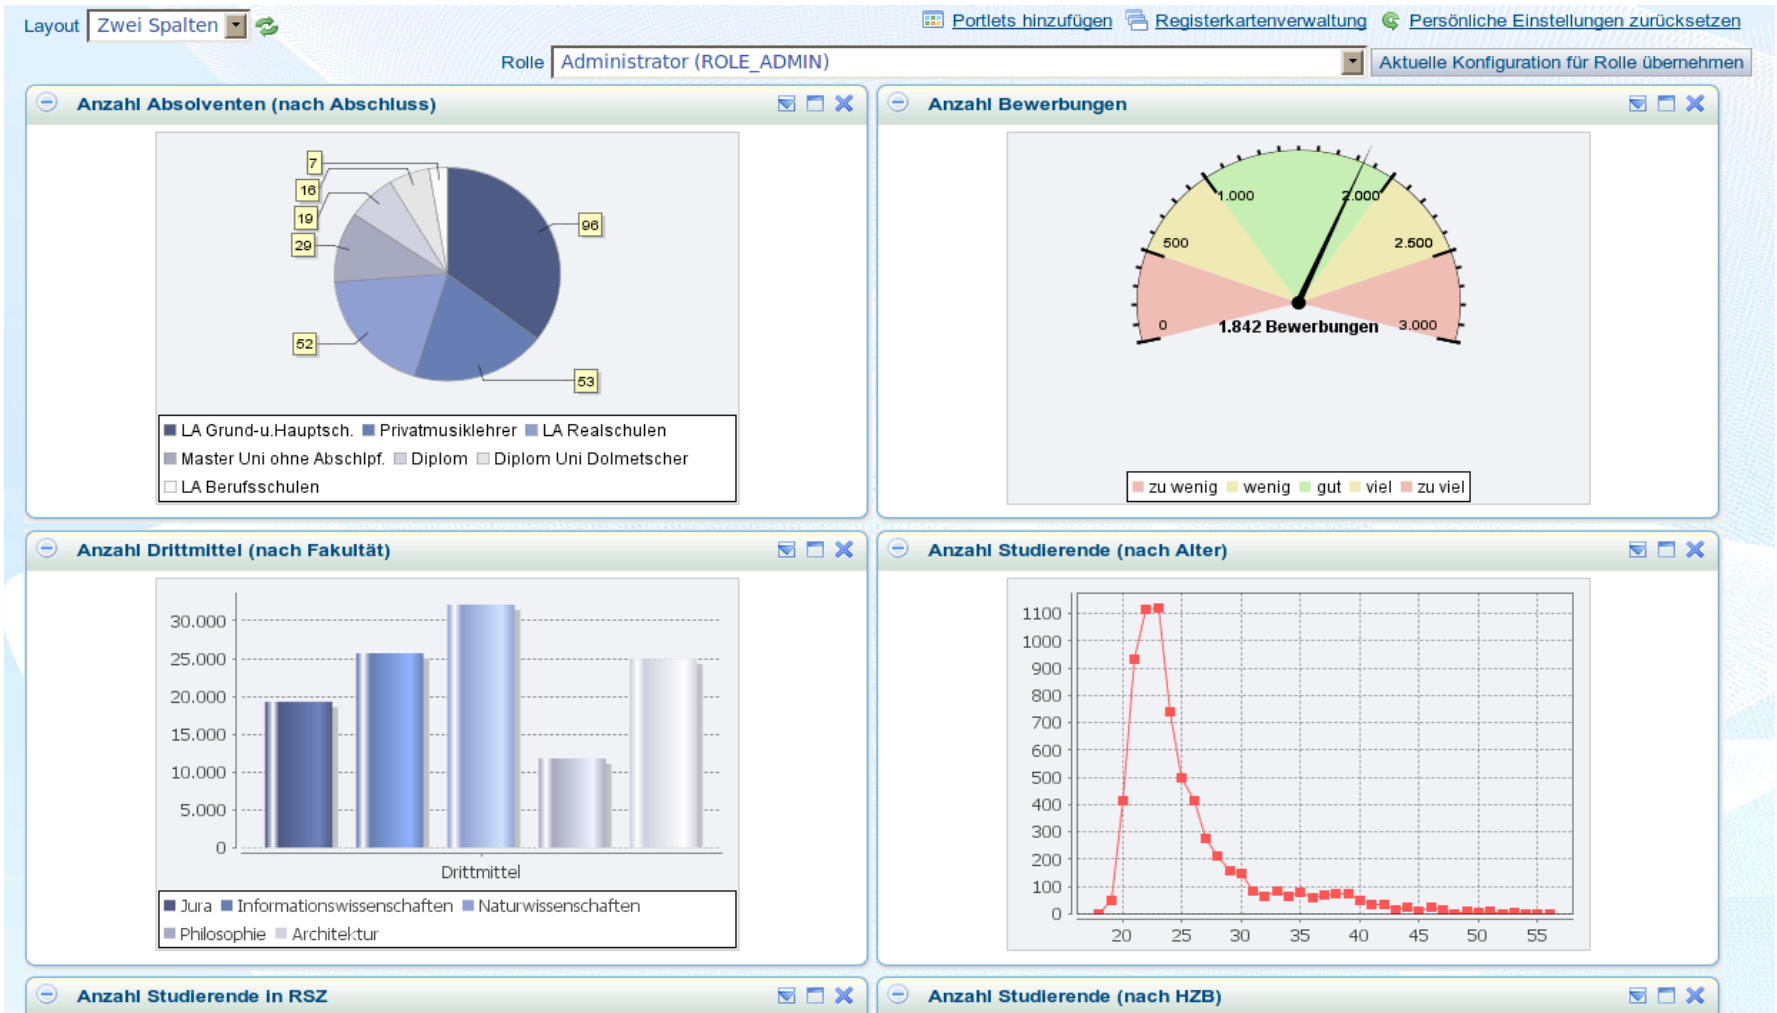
Layout Zwei Spalten

Portlets hinzufügen Registerkartenverwaltung Persönliche Einstellungen zurücksetzen

Rolle Administrator (ROLE_ADMIN) Aktuelle Konfiguration für Rolle übernehmen

Anzahl Absolventen (nach Abschluss)

7
16
19
29
96
52
53

LA Grund-u.Hauptsch. Privatmusiklehrer LA Realschulen Master Uni ohne Abschlpf. Diplom Diplom Uni Dolmetscher LA Berufsschulen

Anzahl Bewerbungen

1.000
2.000
500
2.500
0
3.000
1.842 Bewerbungen

zu wenig wenig gut viel zu viel

Anzahl Drittmittel (nach Fakultät)

30.000
25.000
20.000
15.000
10.000
5.000
0
Drittmittel

Jura Informationswissenschaften Naturwissenschaften Philosophie Architektur

Anzahl Studierende (nach Alter)

1100
1000
900
800
700
600
500
400
300
200
100
0
20 25 30 35 40 45 50 55

Anzahl Studierende in RSZ

Anzahl Studierende (nach HZB)